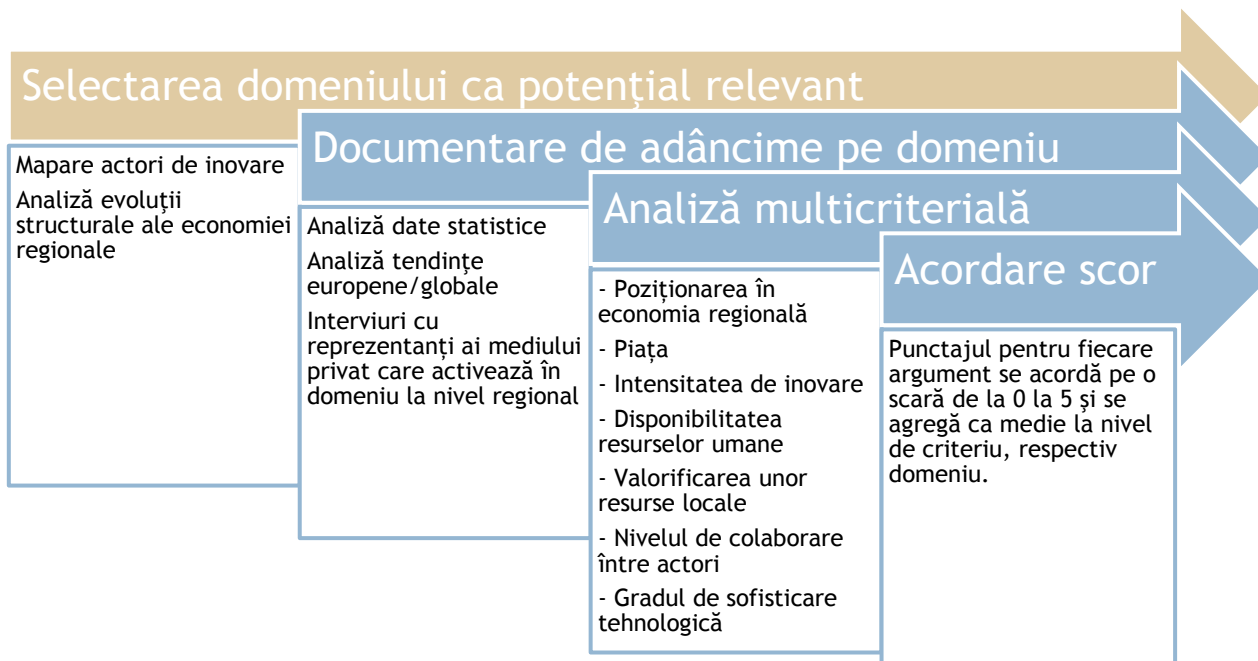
Selectarea domeniului ca potenţial relevant

Mapare actori de inovare

Analiză evoluții structurale ale economiei regionale

Documentare de adâncime pe domeniu

Analiză date statistice

Analiză tendințe europene/globale

Interviuri cu reprezentanți ai mediului privat care activează în domeniu la nivel regional

Analiză multicriterială

- Poziționarea în economia regională

- Piața

- Intensitatea de inovare

- Disponibilitatea resurselor umane

- Valorificarea unor resurse locale

- Nivelul de colaborare între actori

- Gradul de sofisticare tehnologică

Acordare scor

Punctajul pentru fiecare argument se acordă pe o scară de la 0 la 5 și se agregă ca medie la nivel de criteriu, respectiv domeniu.